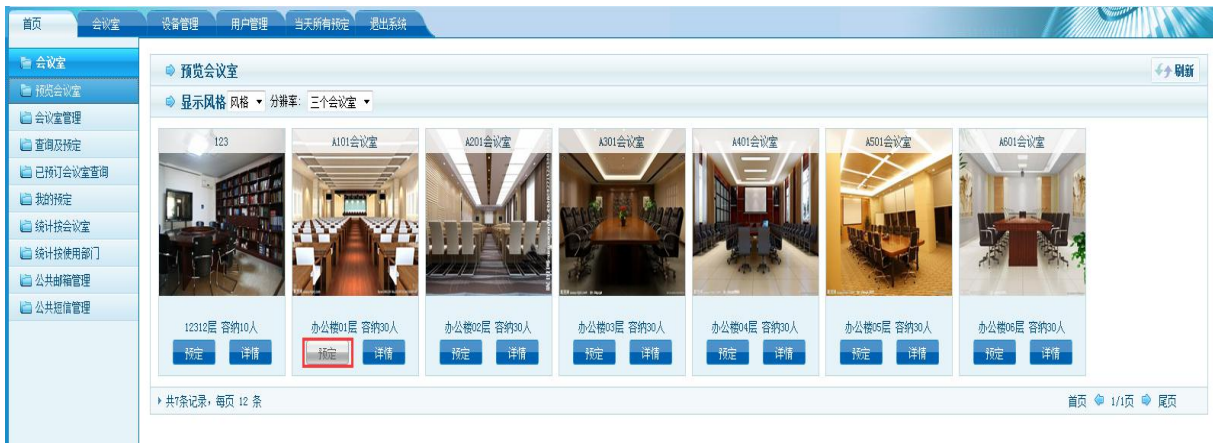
首页 会议室 设备管理 用户管理 当天所有预定 退出系统

会议室
预览会议室
会议室管理
查询及预定
已预订会议室查询
我的预定
统计按会议室
统计按使用部门
公共邮箱管理
公共短信管理

预览会议室
刷新
显示风格 风格 分辨率: 三个会议室

123
12312层 容纳10人
预定 详情

A101会议室
办公楼01层 容纳30人
预定 详情

A201会议室
办公楼02层 容纳30人
预定 详情

A301会议室
办公楼03层 容纳30人
预定 详情

A401会议室
办公楼04层 容纳30人
预定 详情

A501会议室
办公楼05层 容纳30人
预定 详情

A601会议室
办公楼06层 容纳30人
预定 详情

共7条记录，每页 12 条
首页 1/1页 尾页